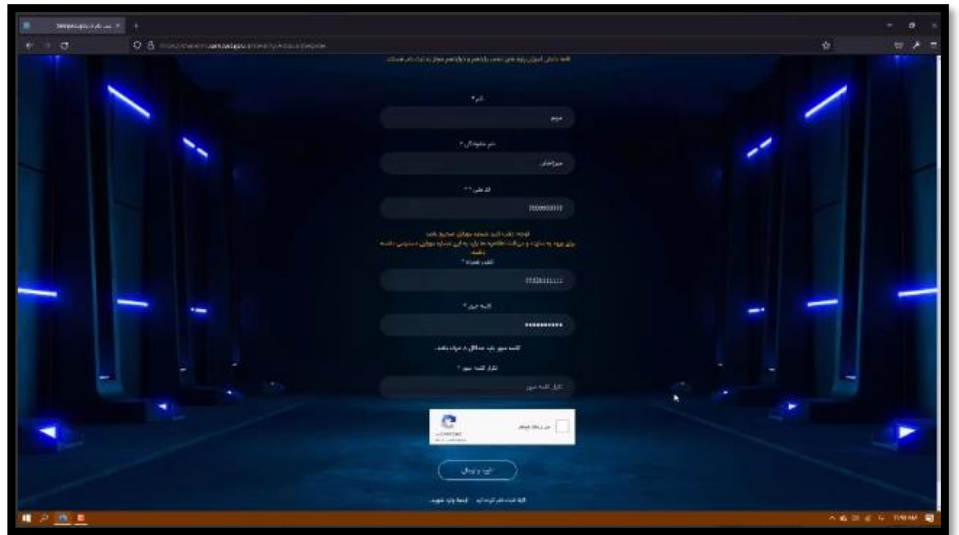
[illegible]

نام *

مریم

نام خانوادگی *

میرزایی

کد ملی *

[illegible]

توجه: دقت کنید شماره موبایل صحیح باشد
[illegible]

تلفن همراه *

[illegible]

کلمه عبور *

••••••••••

کلمه عبور باید حداقل ۸ حرف باشد.

تکرار کلمه عبور *

تکرار کلمه عبور

من ربات نیستم

reCAPTCHA

ثبت نام

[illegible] ثبت نام کرده اید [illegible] وارد شوید.

7:58 AM